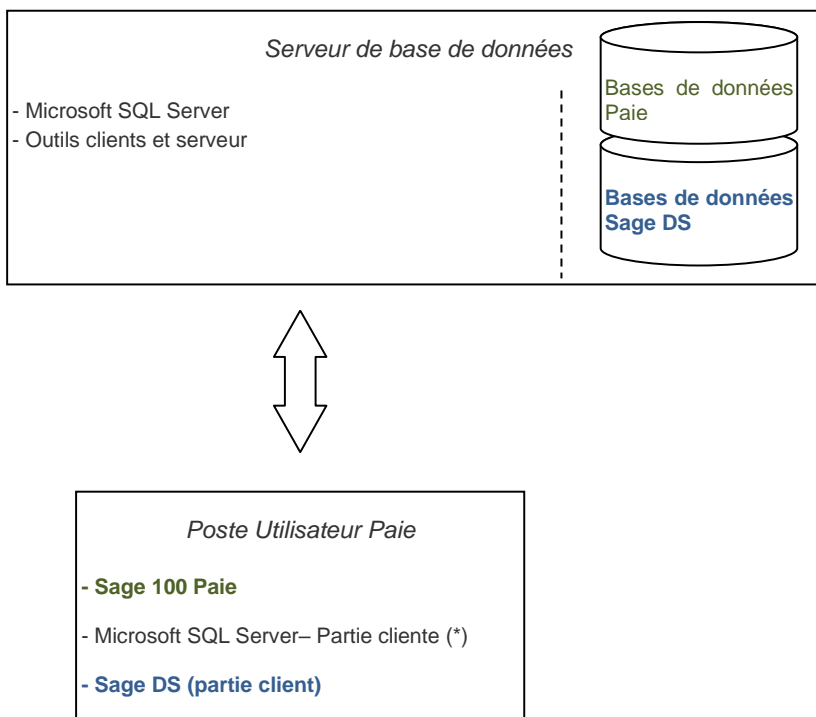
Serveur de base de données

- Microsoft SQL Server
- Outils clients et serveur

Bases de données Paie

Bases de données Sage DS

Poste Utilisateur Paie

- Sage 100 Paie

- Microsoft SQL Server– Partie cliente (*)

- Sage DS (partie client)